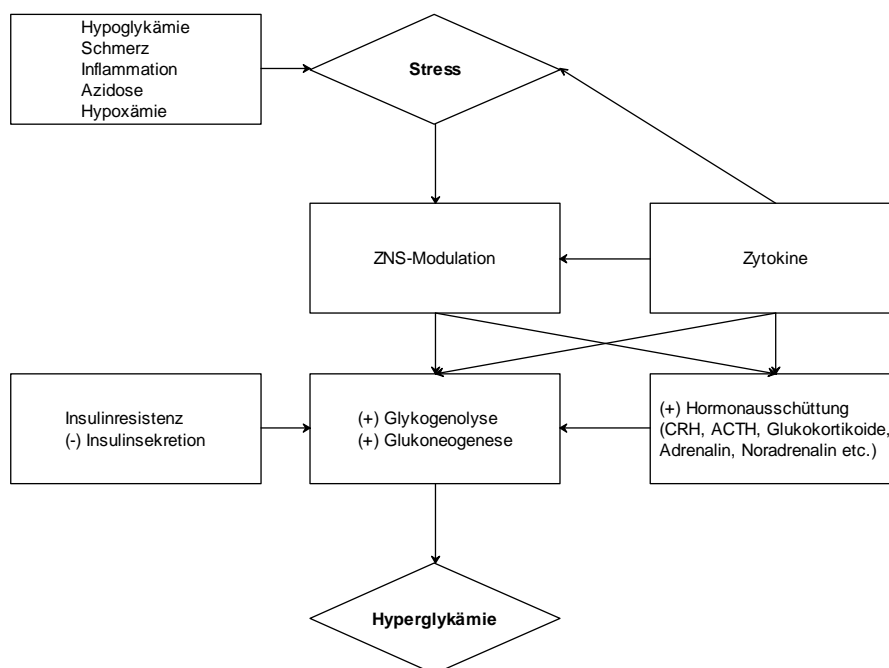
Hypoglykämie
Schmerz
Inflammation
Azidose
Hypoxämie

Stress

ZNS-Modulation

Zytokine

Insulinresistenz
(-) Insulinsekretion

(+) Glykogenolyse
(+) Glukoneogenese

(+) Hormonausschüttung
(CRH, ACTH, Glukokortikoide,
Adrenalin, Noradrenalin etc.)

Hyperglykämie